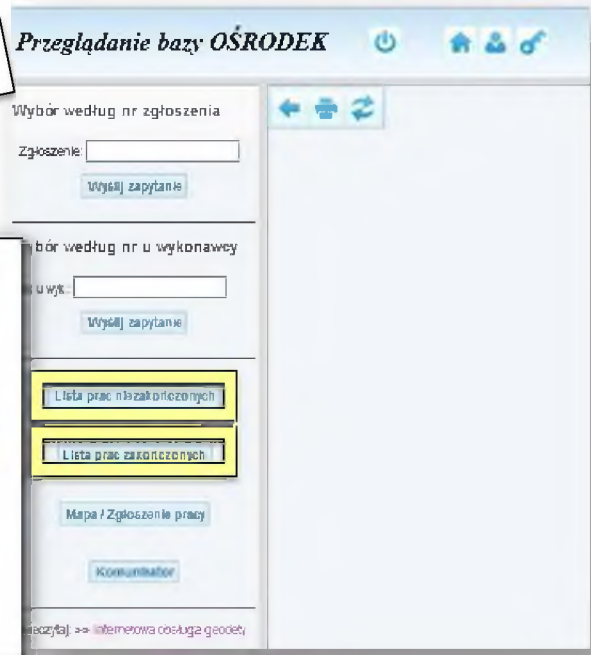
Przeglądanie bazy OŚRODEK

Wybór według nr zgłoszenia

Zgłoszenie:

Wyślij zapytanie

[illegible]bór według nr u wykonawcy

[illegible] u wyk.:

Wyślij zapytanie

Lista prac niezakończonych

Lista prac zakończonych

Mapa / Zgłoszenie pracy

Komunikator

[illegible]eczytaj: >> Internetowa obsługa geodety